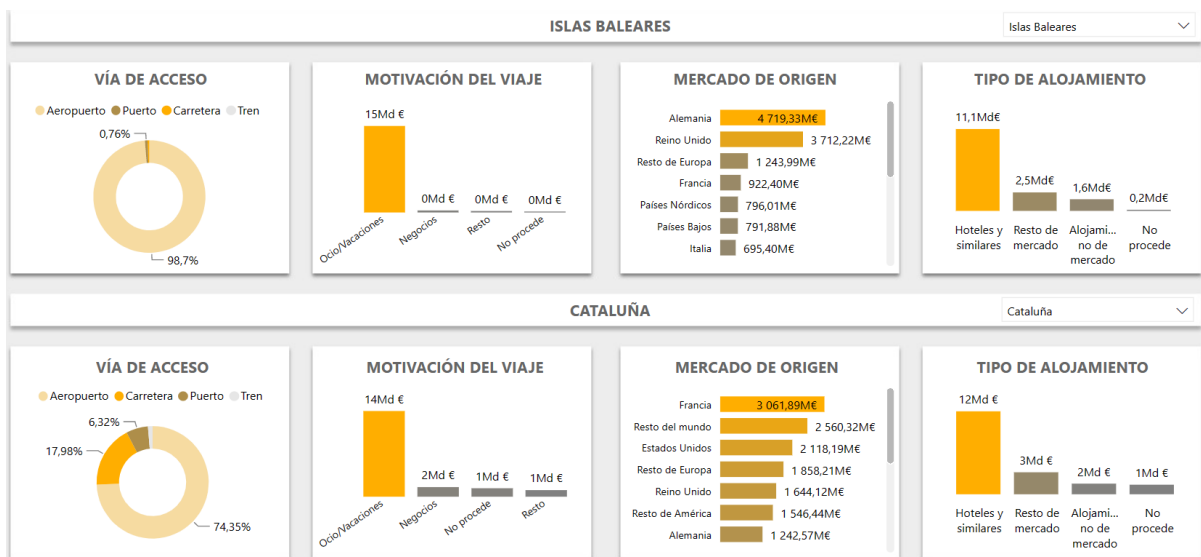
ISLAS BALEARES

Islas Baleares

VÍA DE ACCESO

Aeropuerto Puerto Carretera Tren

0,76%

98,7%

MOTIVACIÓN DEL VIAJE

15Md €

0Md €

0Md €

0Md €

Ocio/Vacaciones

Negocios

Resto

No procede

MERCADO DE ORIGEN

| | |
|---|---|
| Alemania | 4 719,33M€ |
| Reino Unido | 3 712,22M€ |
| Resto de Europa | 1 243,99M€ |
| Francia | 922,40M€ |
| Países Nórdicos | 796,01M€ |
| Países Bajos | 791,88M€ |
| Italia | 695,40M€ |

TIPO DE ALOJAMIENTO

11,1Md€

2,5Md€

1,6Md€

0,2Md€

Hoteles y similares

Resto de mercado

Alojamiento no de mercado

No procede

CATALUÑA

Cataluña

VÍA DE ACCESO

Aeropuerto Carretera Puerto Tren

6,32%

17,98%

74,35%

MOTIVACIÓN DEL VIAJE

14Md €

2Md €

1Md €

1Md €

Ocio/Vacaciones

Negocios

No procede

Resto

MERCADO DE ORIGEN

| | |
|---|---|
| Francia | 3 061,89M€ |
| Resto del mundo | 2 560,32M€ |
| Estados Unidos | 2 118,19M€ |
| Resto de Europa | 1 858,21M€ |
| Reino Unido | 1 644,12M€ |
| Resto de América | 1 546,44M€ |
| Alemania | 1 242,57M€ |

TIPO DE ALOJAMIENTO

12Md €

3Md €

2Md €

1Md €

Hoteles y similares

Resto de mercado

Alojamiento no de mercado

No procede